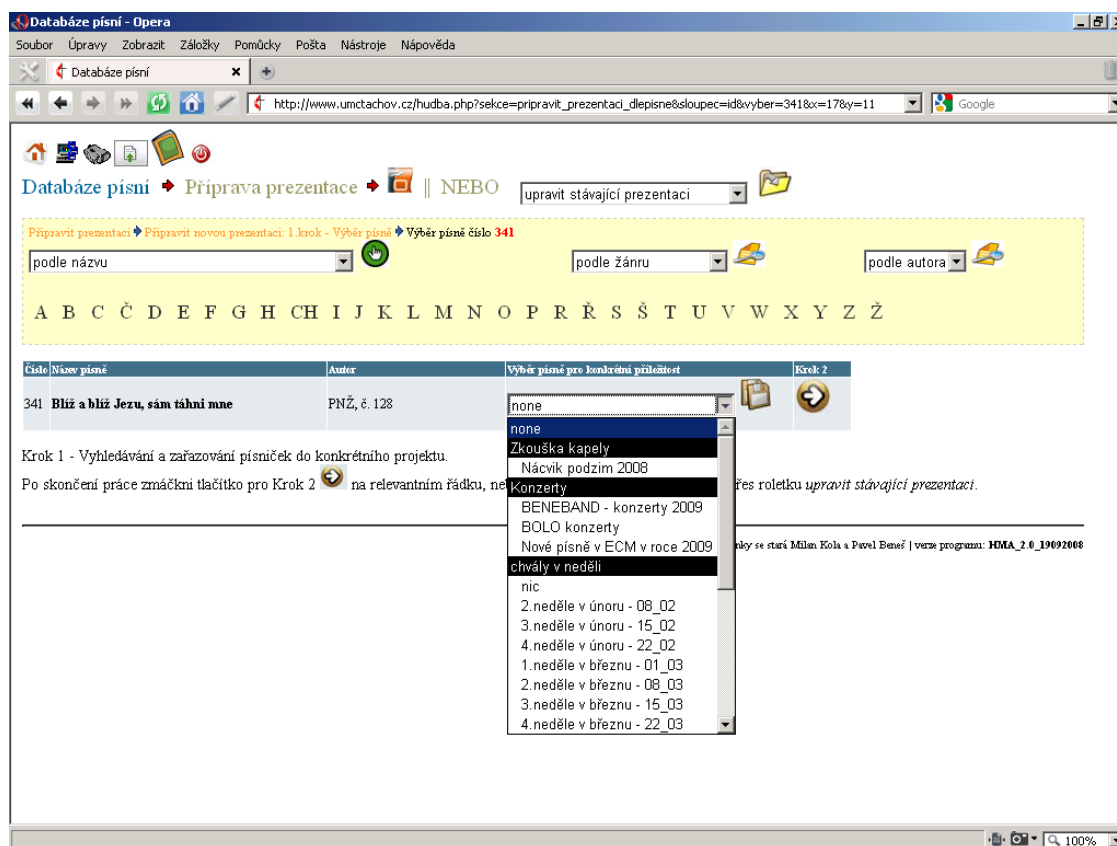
Databáze písní - Opera

Soubor Úpravy Zobrazit Záložky Pomůcky Pošta Nástroje Nápověda

Databáze písní

http://www.umctachov.cz/hudba.php?sekce=pripravit_prezentaci_dlepisne&sloupec=id&vyber=341&x=17&y=11

Google

Databáze písní ➔ Příprava prezentace ➔ || NEBO

upravit stávající prezentaci

Připravit prezentaci ➔ Připravit novou prezentaci: 1.krok - Výběr písně ➔ Výběr písně číslo 341

podle názvu

podle žánru

podle autora

A B C Č D E F G H CH I J K L M N O P R Ř S Š T U V W X Y Z Ž

| Číslo | Název písně | Autor | Výběr písně pro konkrétní příležitost | Krok 2 |
|---|---|---|---|---|
| 341 | **Blíž a blíž Jezu, sám táhni mne** | PNŽ, č. 128 | none | |

none
Zkouška kapely
Nácvik podzim 2008
Konzerty
BENEBAND - konzerty 2009
BOLO konzerty
Nové písně v ECM v roce 2009
chvály v neděli
nic
2.neděle v únoru - 08_02
3.neděle v únoru - 15_02
4.neděle v únoru - 22_02
1.neděle v březnu - 01_03
2.neděle v březnu - 08_03
3.neděle v březnu - 15_03
4.neděle v březnu - 22_03

Krok 1 - Vyhledávání a zařazování písniček do konkrétního projektu.

Po skončení práce zmáčkni tlačítko pro Krok 2 na relevantním řádku, ne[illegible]řes roletku *upravit stávající prezentaci*.

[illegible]nky se stará Milan Kola a Pavel Beneš | verze programu: **HMA_2.0_19092008**

100%